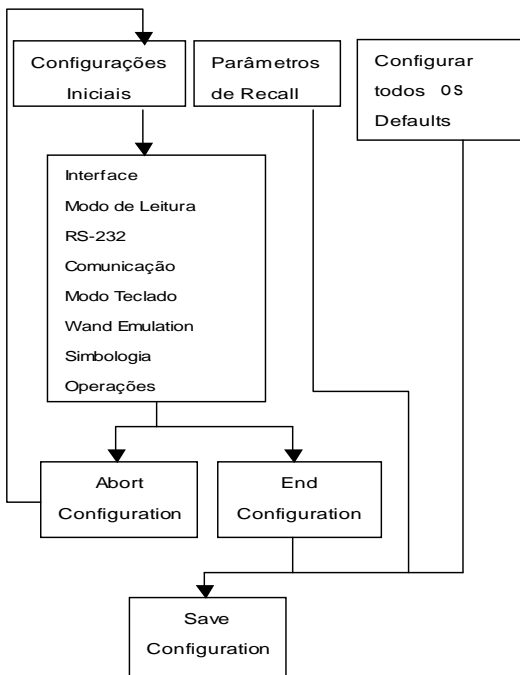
Configurações Iniciais

Parâmetros de Recall

Configurar todos os Defaults

Interface
Modo de Leitura
RS-232
Comunicação
Modo Teclado
Wand Emulation
Simbologia
Operações

Abort Configuration

End Configuration

Save Configuration